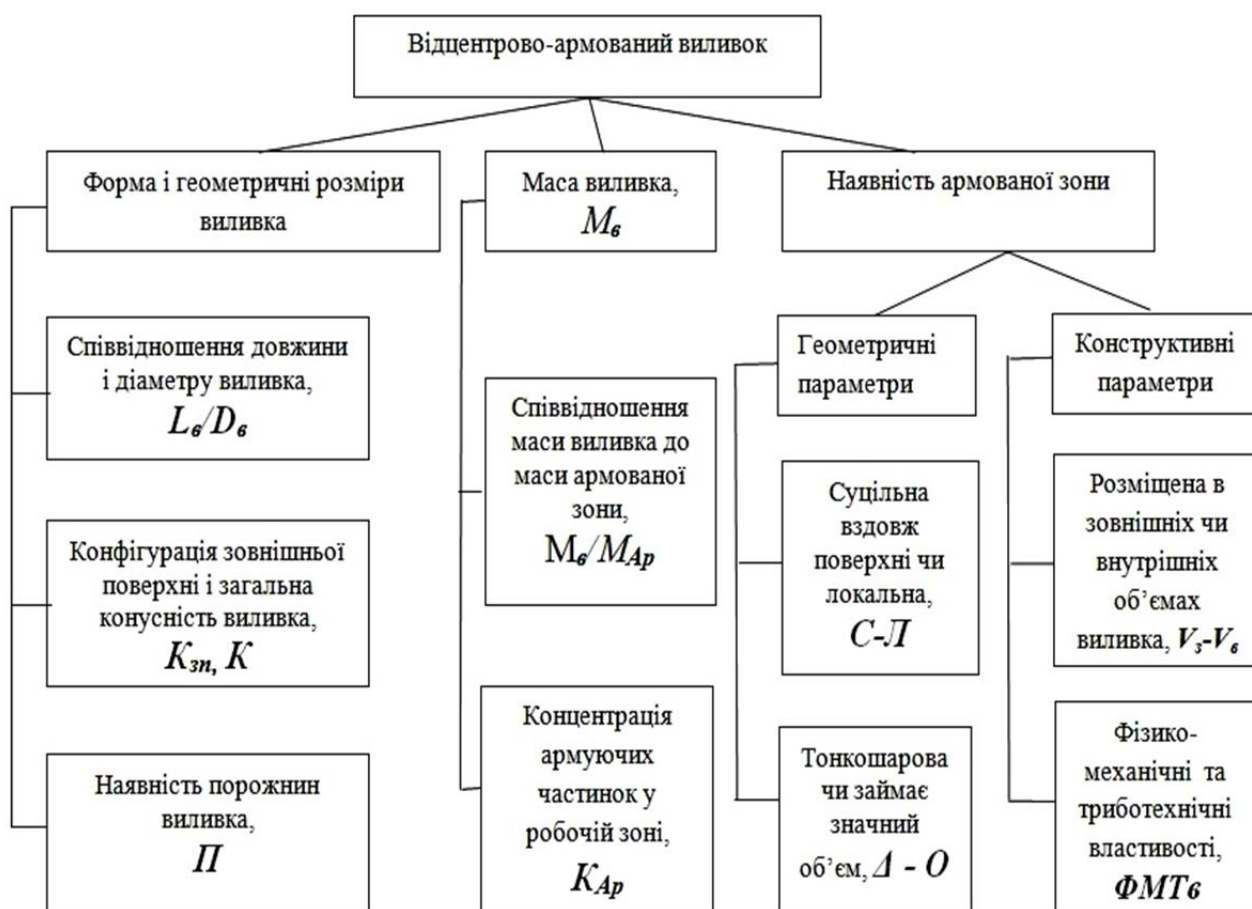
Відцентрово-армований виливок

Форма і геометричні розміри виливка

Маса виливка, $M_в$

Наявність армованої зони

Співвідношення довжини і діаметру виливка, $L_в/D_в$

Конфігурація зовнішньої поверхні і загальна конусність виливка, $K_{зп}, K$

Наявність порожнин виливка, $П$

Співвідношення маси виливка до маси армованої зони, $M_в/M_{Ар}$

Концентрація армуючих частинок у робочій зоні, $K_{Ар}$

Геометричні параметри

Суцільна вздовж поверхні чи локальна, $С$-$Л$

Тонкошарова чи займає значний об'єм, $Д$ - $О$

Конструктивні параметри

Розміщена в зовнішніх чи внутрішніх об'ємах виливка, $V_з$-$V_в$

Фізико-механічні та триботехнічні властивості, $ФМТв$